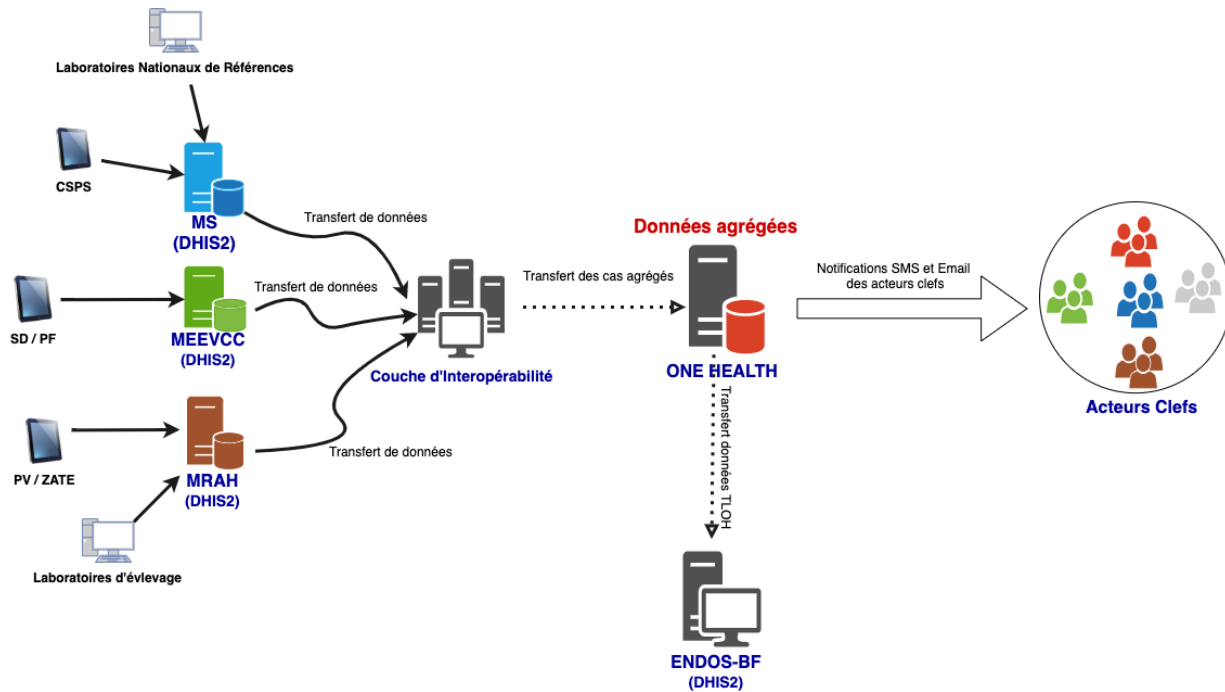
Laboratoires Nationaux de Références

CSPS

MS
(DHIS2)

Transfert de données

SD / PF

Transfert de données

MEEVCC
(DHIS2)

PV / ZATE

MRAH
(DHIS2)

Transfert de données

Laboratoires d'évlevage

Couche d'Interopérabilité

Transfert des cas agrégés

Données agrégées

ONE HEALTH

Transfert données TLOH

ENDOS-BF
(DHIS2)

Notifications SMS et Email des acteurs clefs

Acteurs Clefs